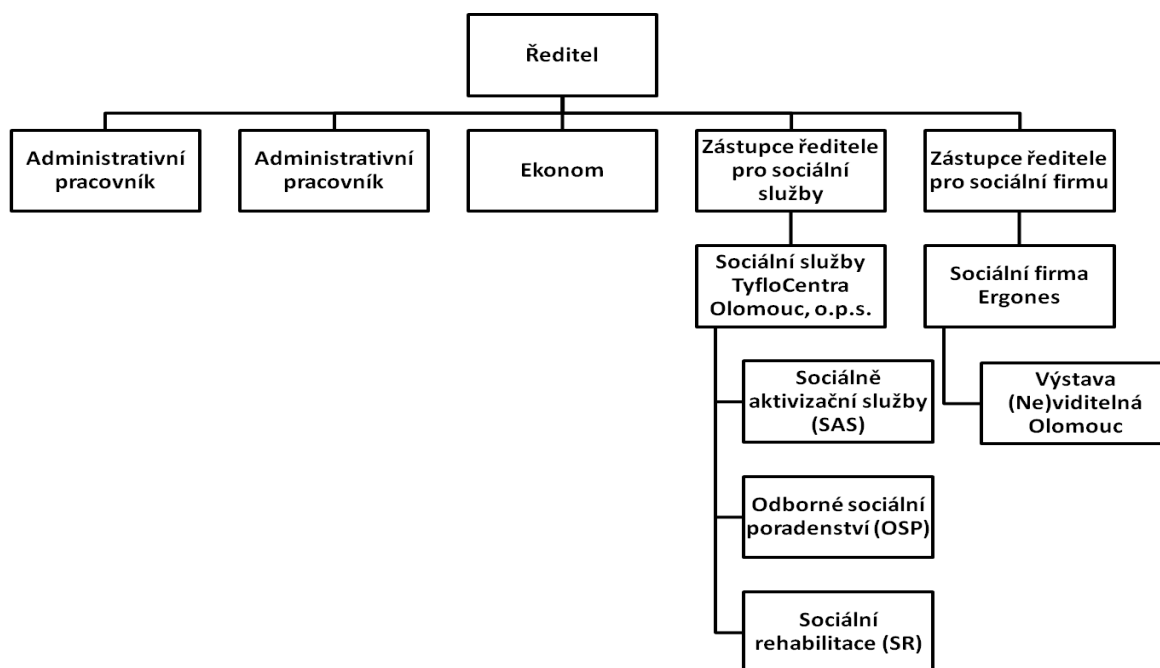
Ředitel

Administrativní pracovník

Administrativní pracovník

Ekonom

Zástupce ředitele pro sociální služby

Zástupce ředitele pro sociální firmu

Sociální služby TyfloCentra Olomouc, o.p.s.

Sociální firma Ergones

Sociálně aktivizační služby (SAS)

Výstava (Ne)viditelná Olomouc

Odborné sociální poradenství (OSP)

Sociální rehabilitace (SR)